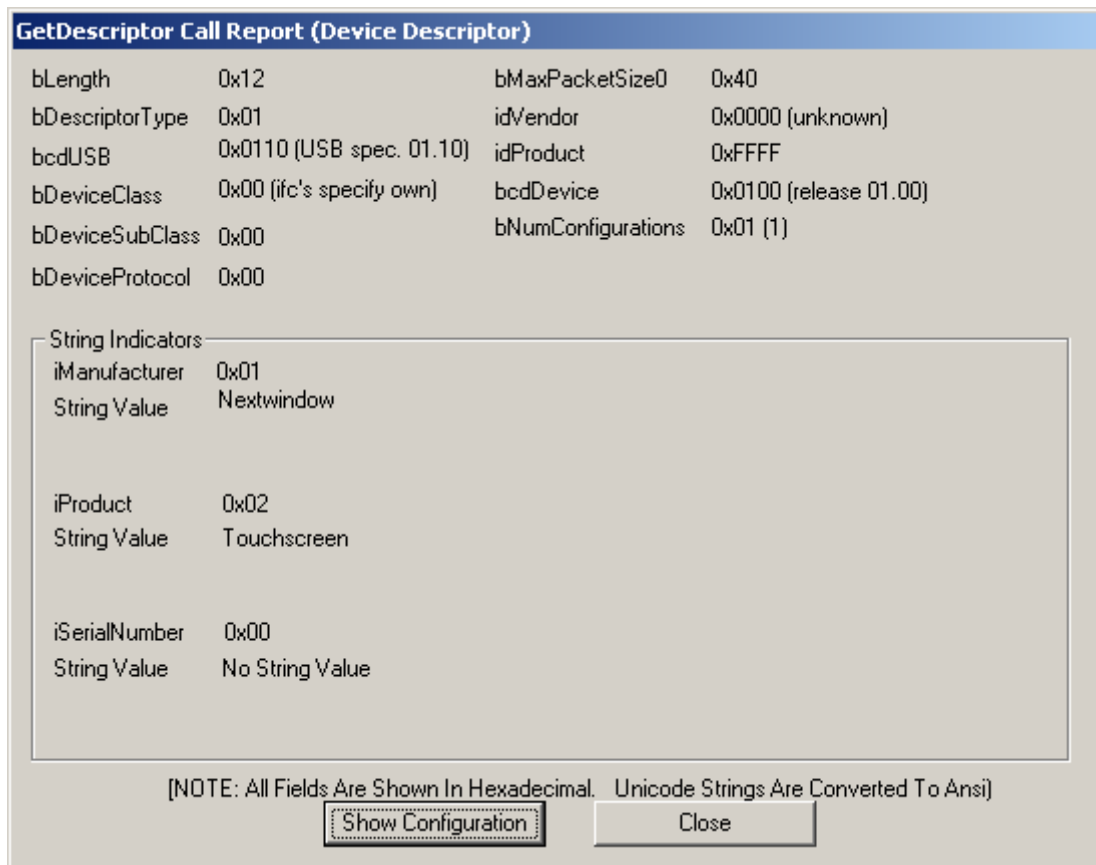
GetDescriptor Call Report (Device Descriptor)

bLength 0x12
bDescriptorType 0x01
bcdUSB 0x0110 (USB spec. 01.10)
bDeviceClass 0x00 (ifc's specify own)
bDeviceSubClass 0x00
bDeviceProtocol 0x00

bMaxPacketSize0 0x40
idVendor 0x0000 (unknown)
idProduct 0xFFFF
bcdDevice 0x0100 (release 01.00)
bNumConfigurations 0x01 (1)

String Indicators
iManufacturer 0x01
String Value Nextwindow

iProduct 0x02
String Value Touchscreen

iSerialNumber 0x00
String Value No String Value

[NOTE: All Fields Are Shown In Hexadecimal. Unicode Strings Are Converted To Ansi]

Show Configuration
Close